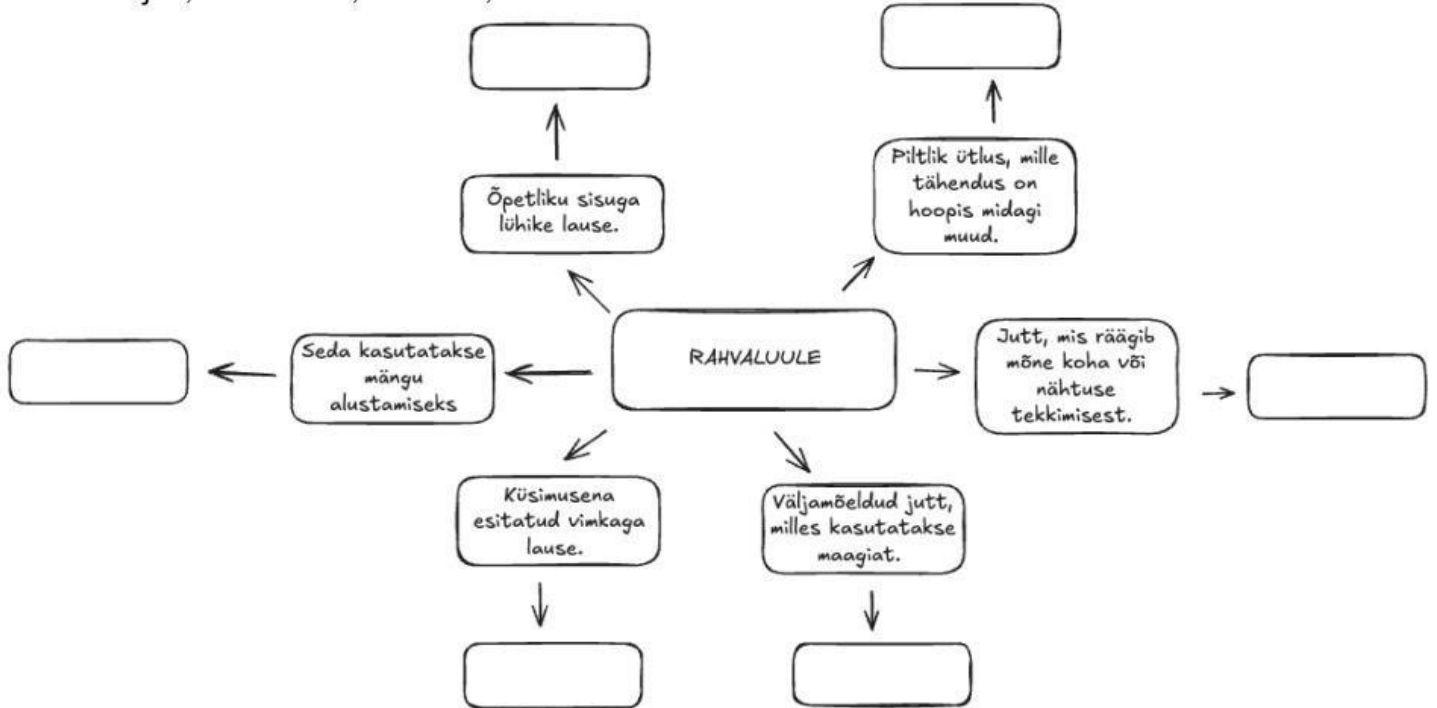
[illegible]

RAHVALUULE

Õpetliku sisuga lühike lause.

Piltlik ütlus, mille tähendus on hoopis midagi muud.

Seda kasutatakse mängu alustamiseks

Jutt, mis räägib mõne koha või nähtuse tekkimisest.

Küsimusena esitatud vimkaga lause.

Väljamõeldud jutt, milles kasutatakse maagiat.